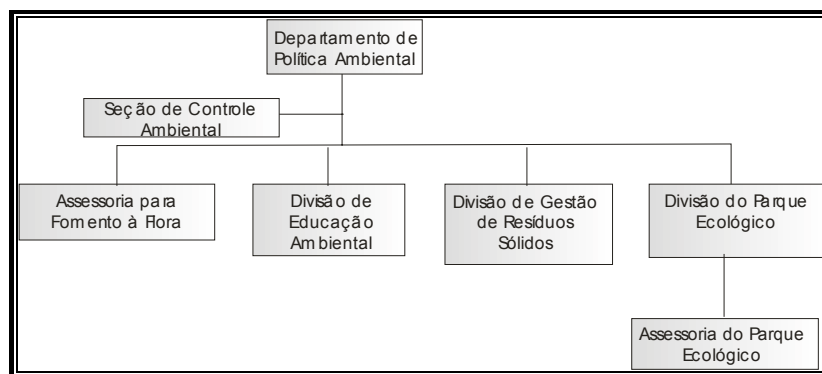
Departamento de Política Ambiental

Seção de Controle Ambiental

Assessoria para Fomento à Flora

Divisão de Educação Ambiental

Divisão de Gestão de Resíduos Sólidos

Divisão do Parque Ecológico

Assessoria do Parque Ecológico